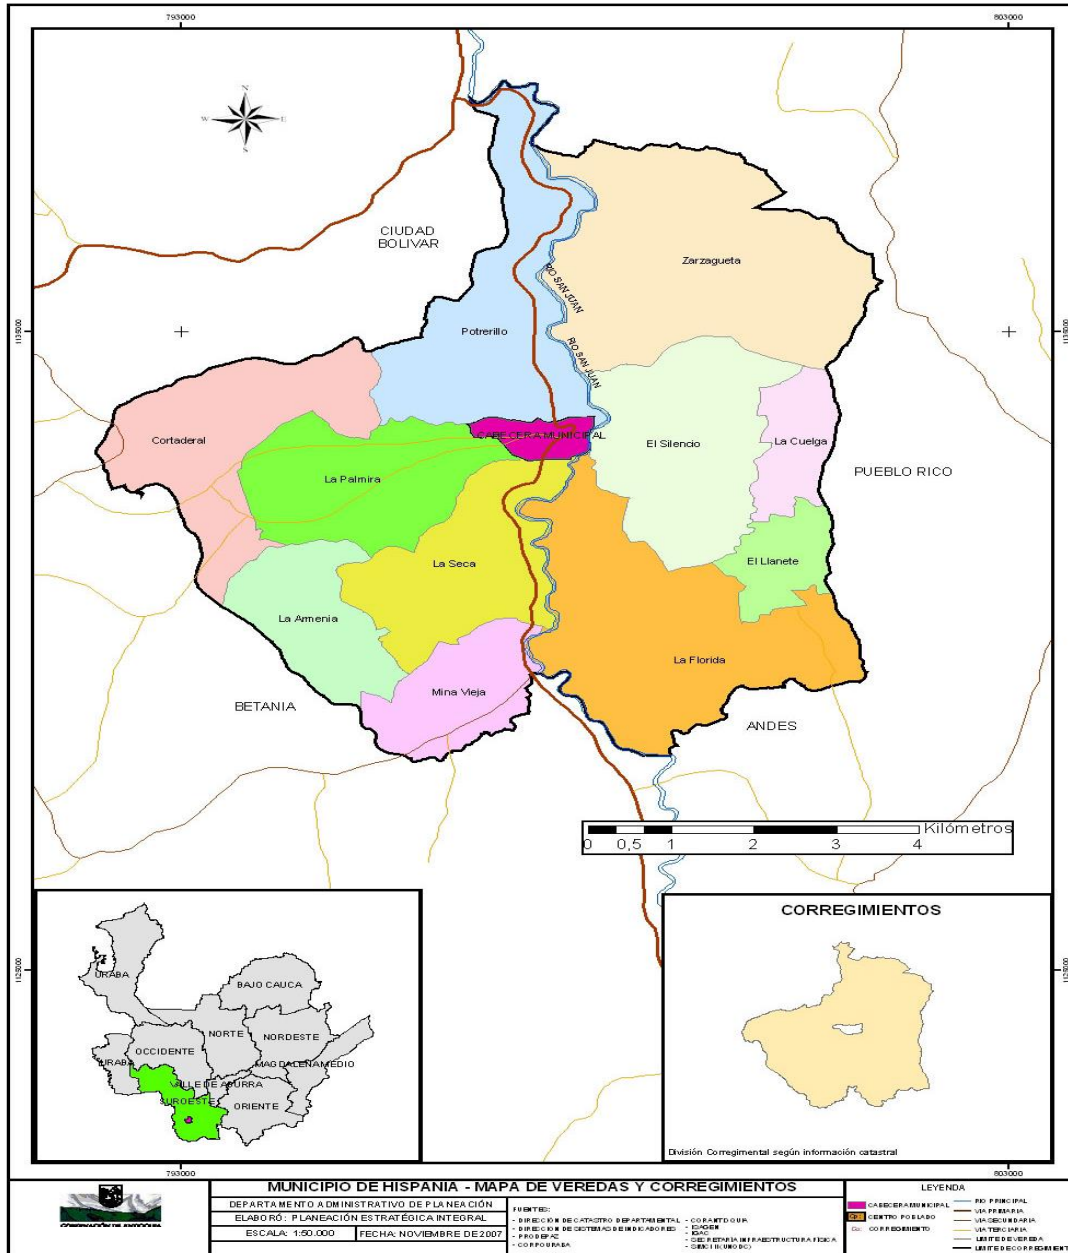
793000

803000

N
W
E
S

CIUDAD BOLIVAR

Zarzagueta

RIO SAN JUAN

RIO SAN JUAN

Potrerillo

1135000

1135000

Cortaderal

CABECERA MUNICIPAL

El Silencio

La Cuelga

PUEBLO RICO

La Palmira

La Seca

El Llanete

La Armenia

La Florida

Mina Vieja

BETANIA

ANDES

Kilómetros
0 0,5 1 2 3 4

CORREGIMIENTOS

URABA
BAJO CAUCA
NORTE
NORDESTE
OCCIDENTE
URABA
MAGDALENA MEDIO
VALLE DE ABURRA
SUROESTE
ORIENTE

División Corregimental según información catastral

1125000

1125000

793000

803000

MUNICIPIO DE HISPANIA - MAPA DE VEREDAS Y CORREGIMIENTOS

DEPARTAMENTO ADMINISTRATIVO DE PLANEACIÓN
ELABORÓ: PLANEACIÓN ESTRATÉGICA INTEGRAL
ESCALA: 1:50.000
FECHA: NOVIEMBRE DE 2007

FUENTES:
- DIRECCIÓN DE CATASTRO DEPARTAMENTAL
- DIRECCIÓN DE SISTEMAS DE INDICADORES
- PRODEPAZ
- CORPOURABA
- CORANTIOQUIA
- IDAGEN
- IGAC
- SECRETARIA INFRAESTRUCTURA FÍSICA
- SIMCI II(UNODC)

LEYENDA
CABECERA MUNICIPAL
CENTRO POBLADO
CORREGIMIENTO
RIO PRINCIPAL
VIA PRIMARIA
VIA SECUNDARIA
VIA TERCIARIA
LIMITE DE VEREDA
LIMITE DE CORREGIMIENTO

CORPORACIÓN DE ANTIOQUIA